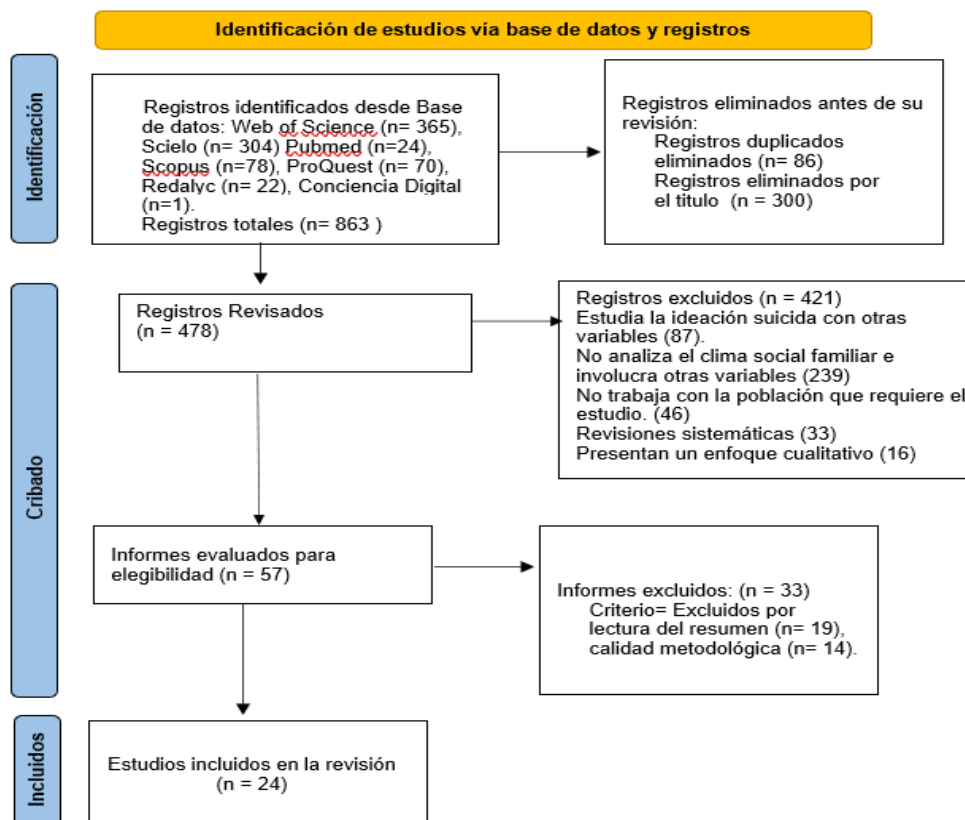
Identificación de estudios vía base de datos y registros

Identificación

Registros identificados desde Base de datos: Web of Science (n= 365), Scielo (n= 304) Pubmed (n=24), Scopus (n=78), ProQuest (n= 70), Redalyc (n= 22), Conciencia Digital (n=1).
Registros totales (n= 863 )

Registros eliminados antes de su revisión:
Registros duplicados eliminados (n= 86)
Registros eliminados por el titulo (n = 300)

Cribado

Registros Revisados
(n = 478)

Registros excluidos (n = 421)
Estudia la ideación suicida con otras variables (87).
No analiza el clima social familiar e involucra otras variables (239)
No trabaja con la población que requiere el estudio. (46)
Revisiones sistemáticas (33)
Presentan un enfoque cualitativo (16)

Informes evaluados para elegibilidad (n = 57)

Informes excluidos: (n = 33)
Criterio= Excluidos por lectura del resumen (n= 19), calidad metodológica (n= 14).

Incluidos

Estudios incluidos en la revisión
(n = 24)